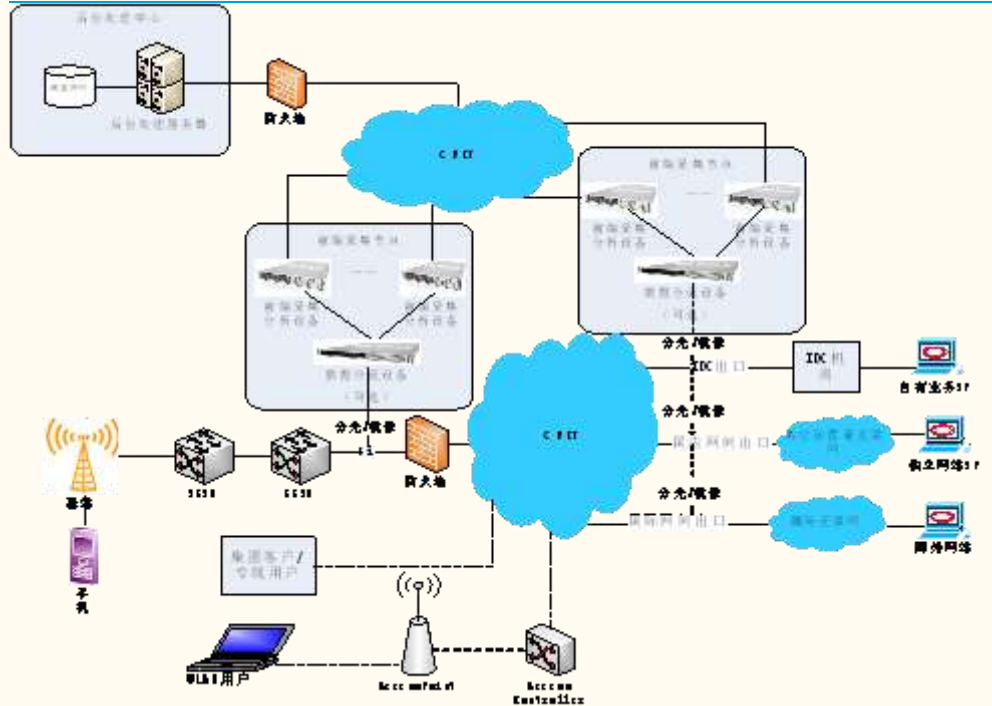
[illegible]

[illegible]

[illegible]

防火墙

CMNET

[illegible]

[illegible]

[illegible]

分光/镜像

IDC出口

IDC机房

自有业务SP

分光/镜像

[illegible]网间出口

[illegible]

独立网络SP

分光/镜像

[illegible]网间出口

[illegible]

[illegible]网络

CMNET

分光/镜像

防火墙

SGSN

GGSN

基站

手机

集团客户/专线用户

WLAN用户

Access Point

Access Controller